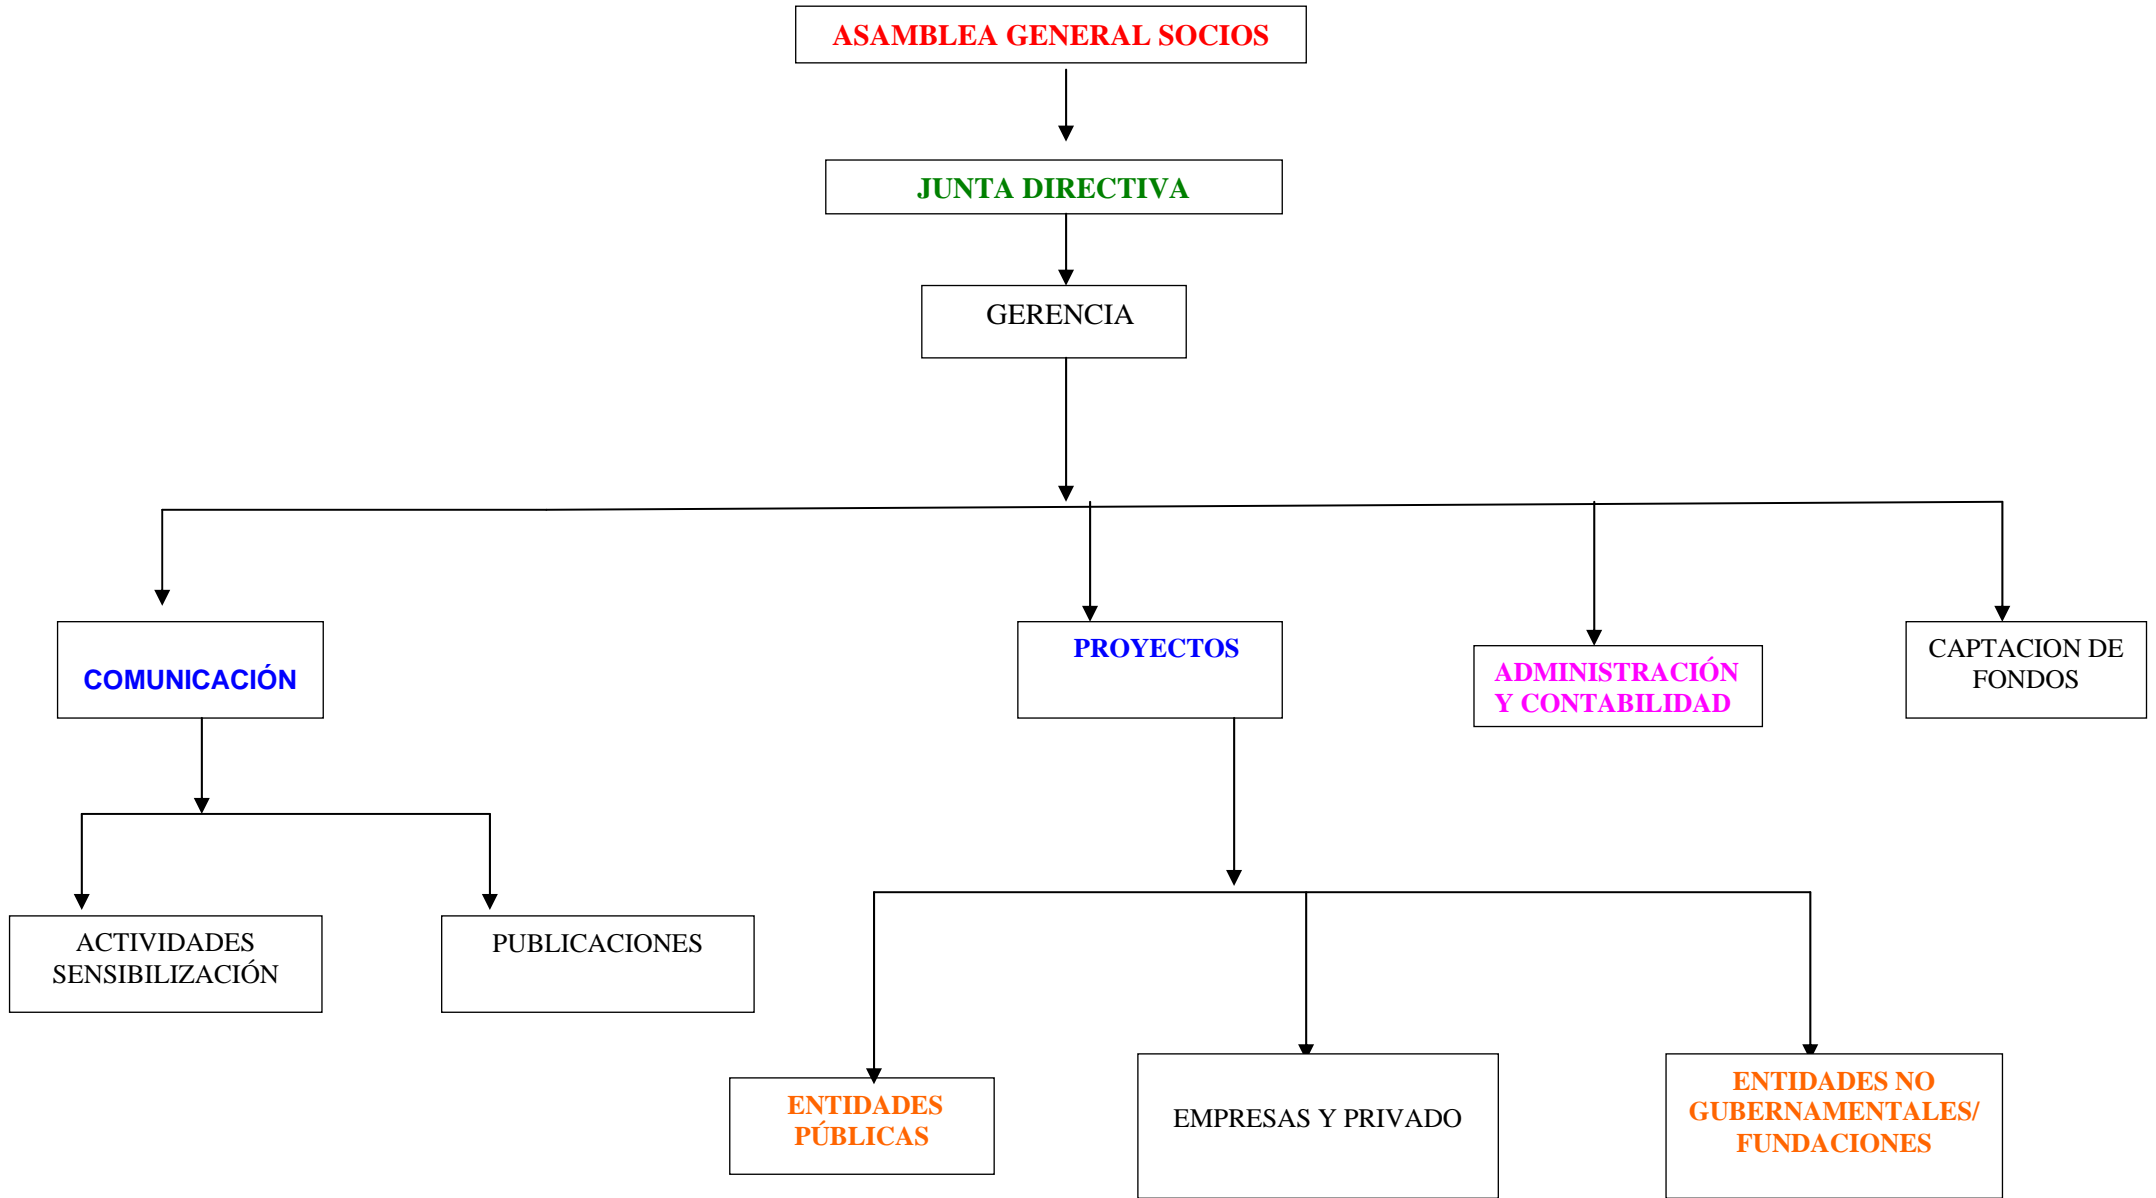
ASAMBLEA GENERAL SOCIOS

JUNTA DIRECTIVA

GERENCIA

COMUNICACIÓN

PROYECTOS

ADMINISTRACIÓN Y CONTABILIDAD

CAPTACION DE FONDOS

ACTIVIDADES SENSIBILIZACIÓN

PUBLICACIONES

ENTIDADES PÚBLICAS

EMPRESAS Y PRIVADO

ENTIDADES NO GUBERNAMENTALES/ FUNDACIONES